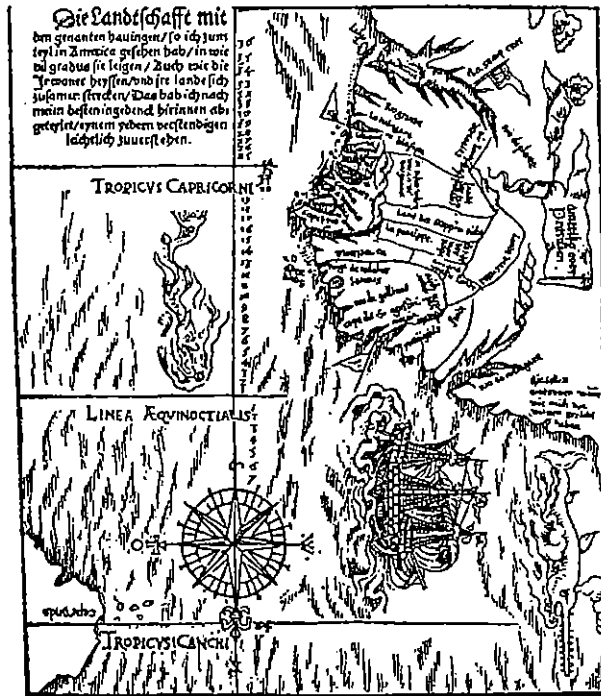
Die Landtschafft mit den genanten hauingen/so ich zum teyl in America gesehen hab/in wie vil gradus sie leigen/Auch wie die Jnwoner heyssen/und jre lande sich zusamen strecken/Das hab ich nach mein besten ingedenck hirinnen abgeteylet/eynem yedern verstendigen leichtlich zuuerstehen.

TROPICUS CAPRICORNI

LINEA ÆQUINOCTIALIS

TROPICUS CANCRI

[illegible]